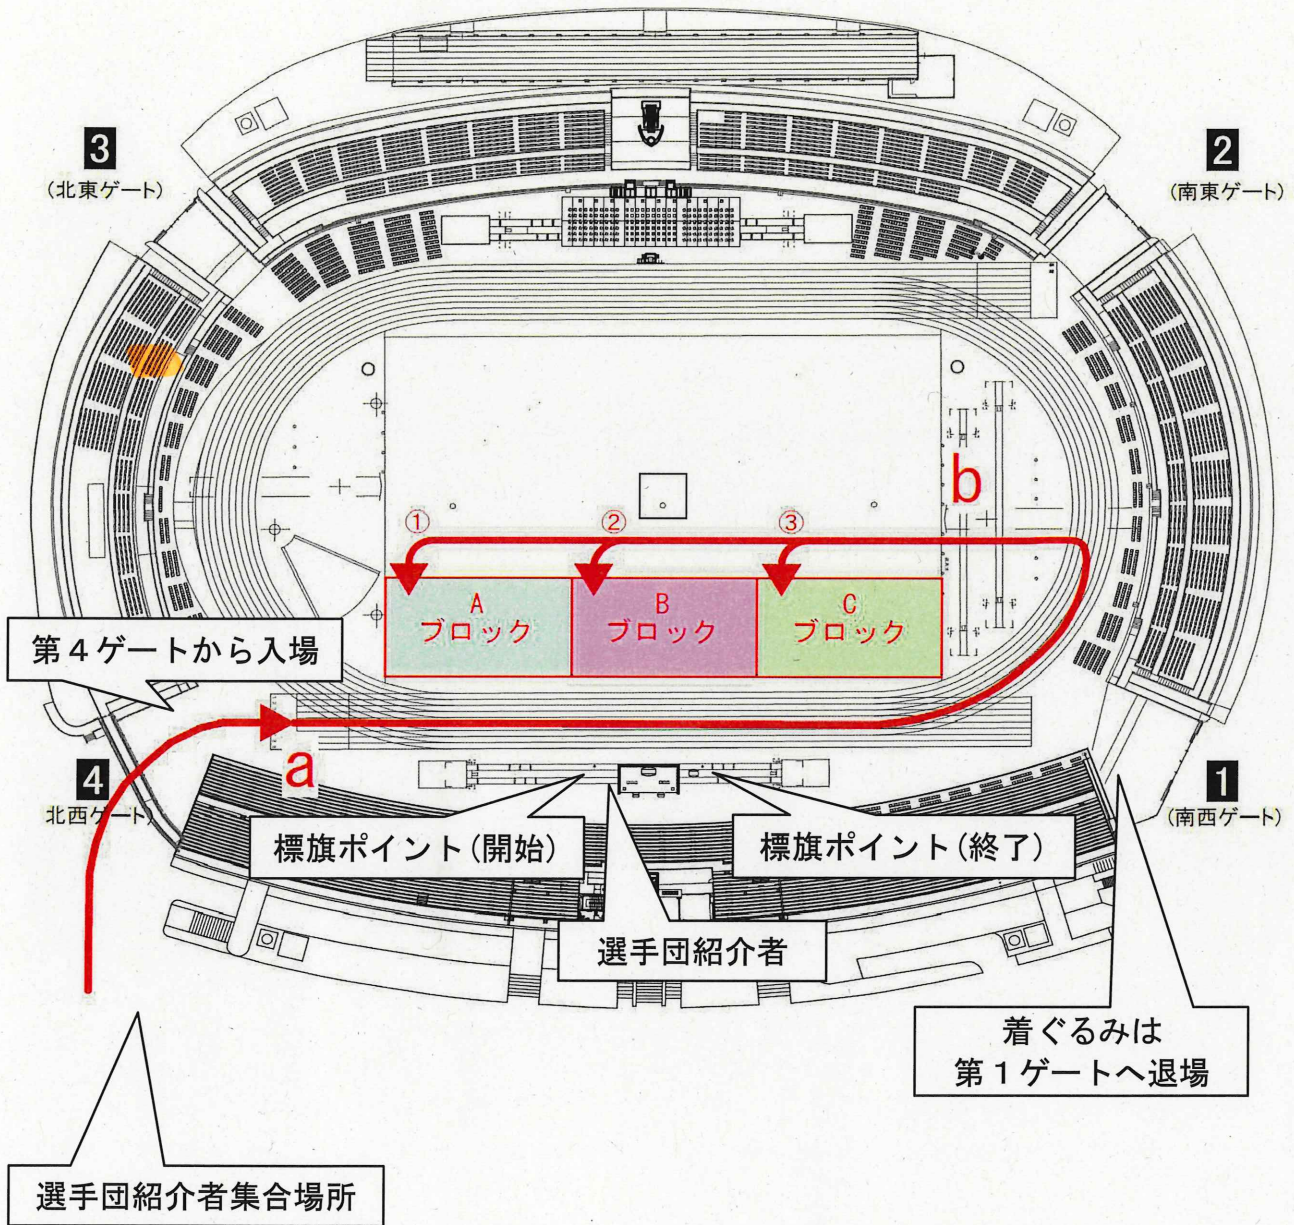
3
(北東ゲート)

2
(南東ゲート)

b

①
②
③

A
ブロック

B
ブロック

C
ブロック

第4ゲートから入場

a

4
北西ゲート)

1
(南西ゲート)

標旗ポイント(開始)

標旗ポイント(終了)

選手団紹介者

着ぐるみは
第1ゲートへ退場

選手団紹介者集合場所